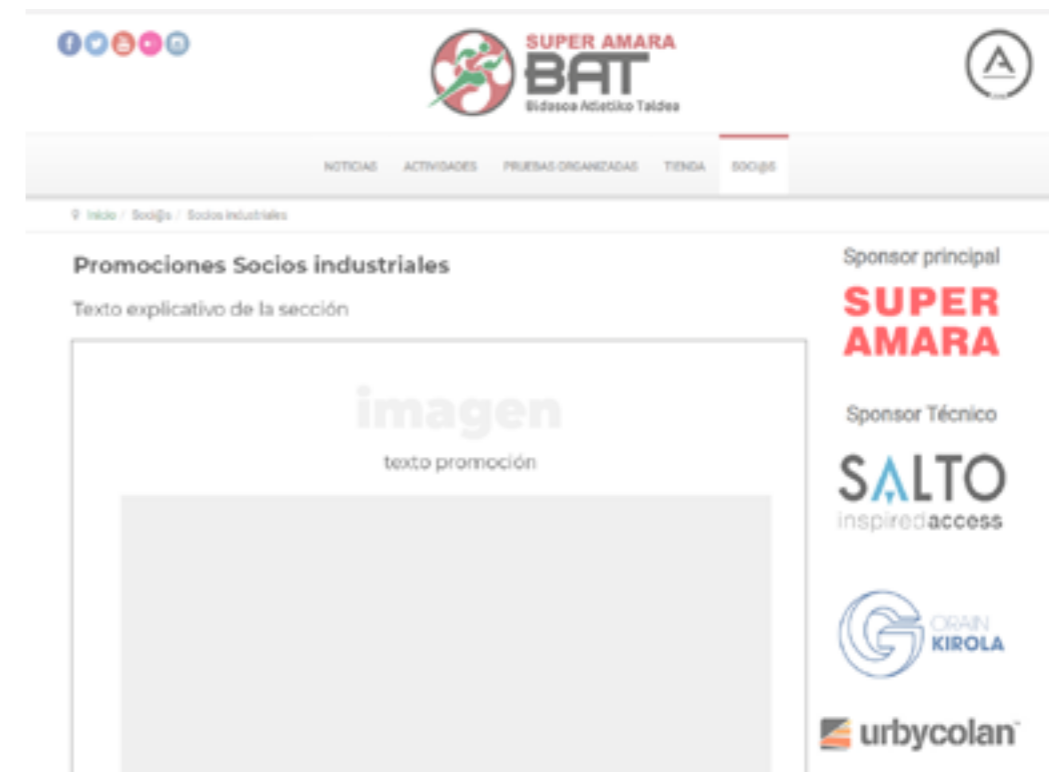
SUPER AMARA
BAT
Bidasoa Atletiko Taldea

NOTICIAS ACTIVIDADES PRUEBAS ORGANIZADAS TIENDA SOCI@S

Inicio / Soci@s / Socios industriales

Promociones Socios industriales

Texto explicativo de la sección

imagen

texto promoción

Sponsor principal

SUPER AMARA

Sponsor Técnico

SALTO
inspiredaccess

ORAIN KIROLA

urbycolan